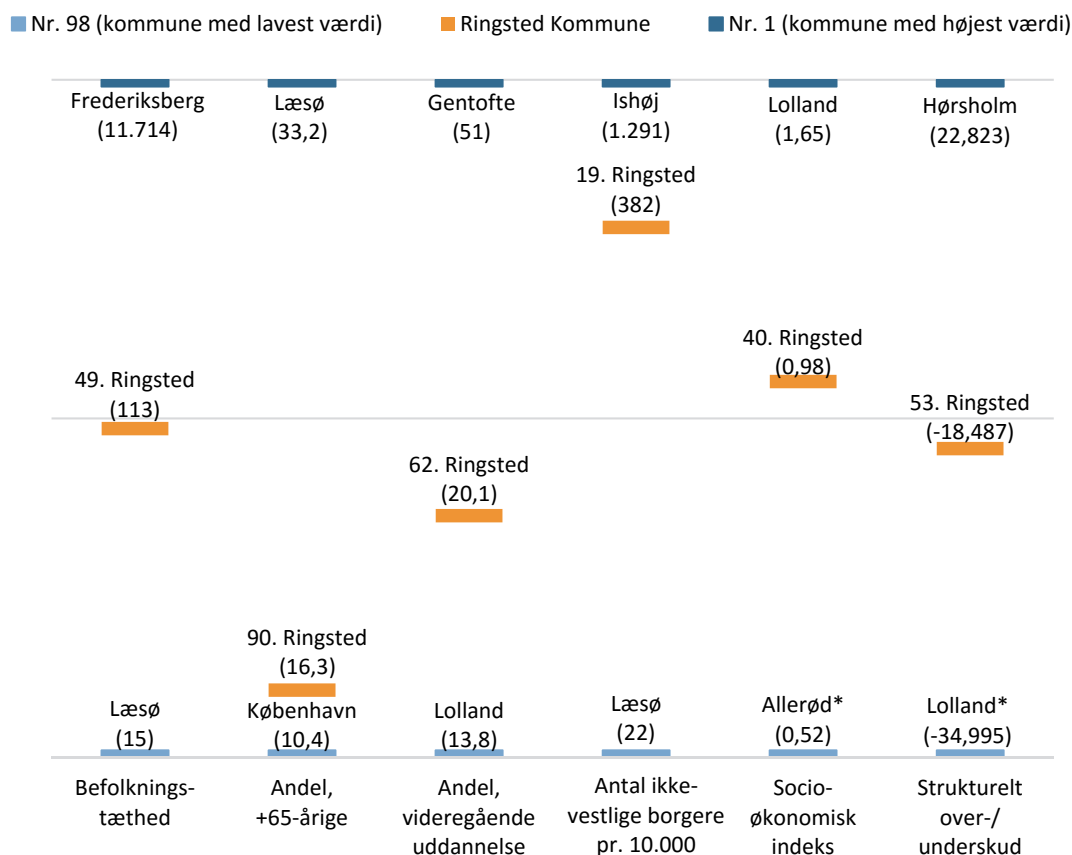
Nr. 98 (kommune med lavest værdi)   Ringsted Kommune   Nr. 1 (kommune med højest værdi)

Frederiksberg (11.714)
Læsø (33,2)
Gentofte (51)
Ishøj (1.291)
Lolland (1,65)
Hørsholm (22,823)

19. Ringsted (382)

40. Ringsted (0,98)

49. Ringsted (113)

53. Ringsted (-18,487)

62. Ringsted (20,1)

90. Ringsted (16,3)

Læsø (15)
København (10,4)
Lolland (13,8)
Læsø (22)
Allerød* (0,52)
Lolland* (-34,995)

Befolkningstæthed
Andel, +65-årige
Andel, videregående uddannelse
Antal ikke-vestlige borgere pr. 10.000
Socioøkonomisk indeks
Strukturelt over-/ underskud